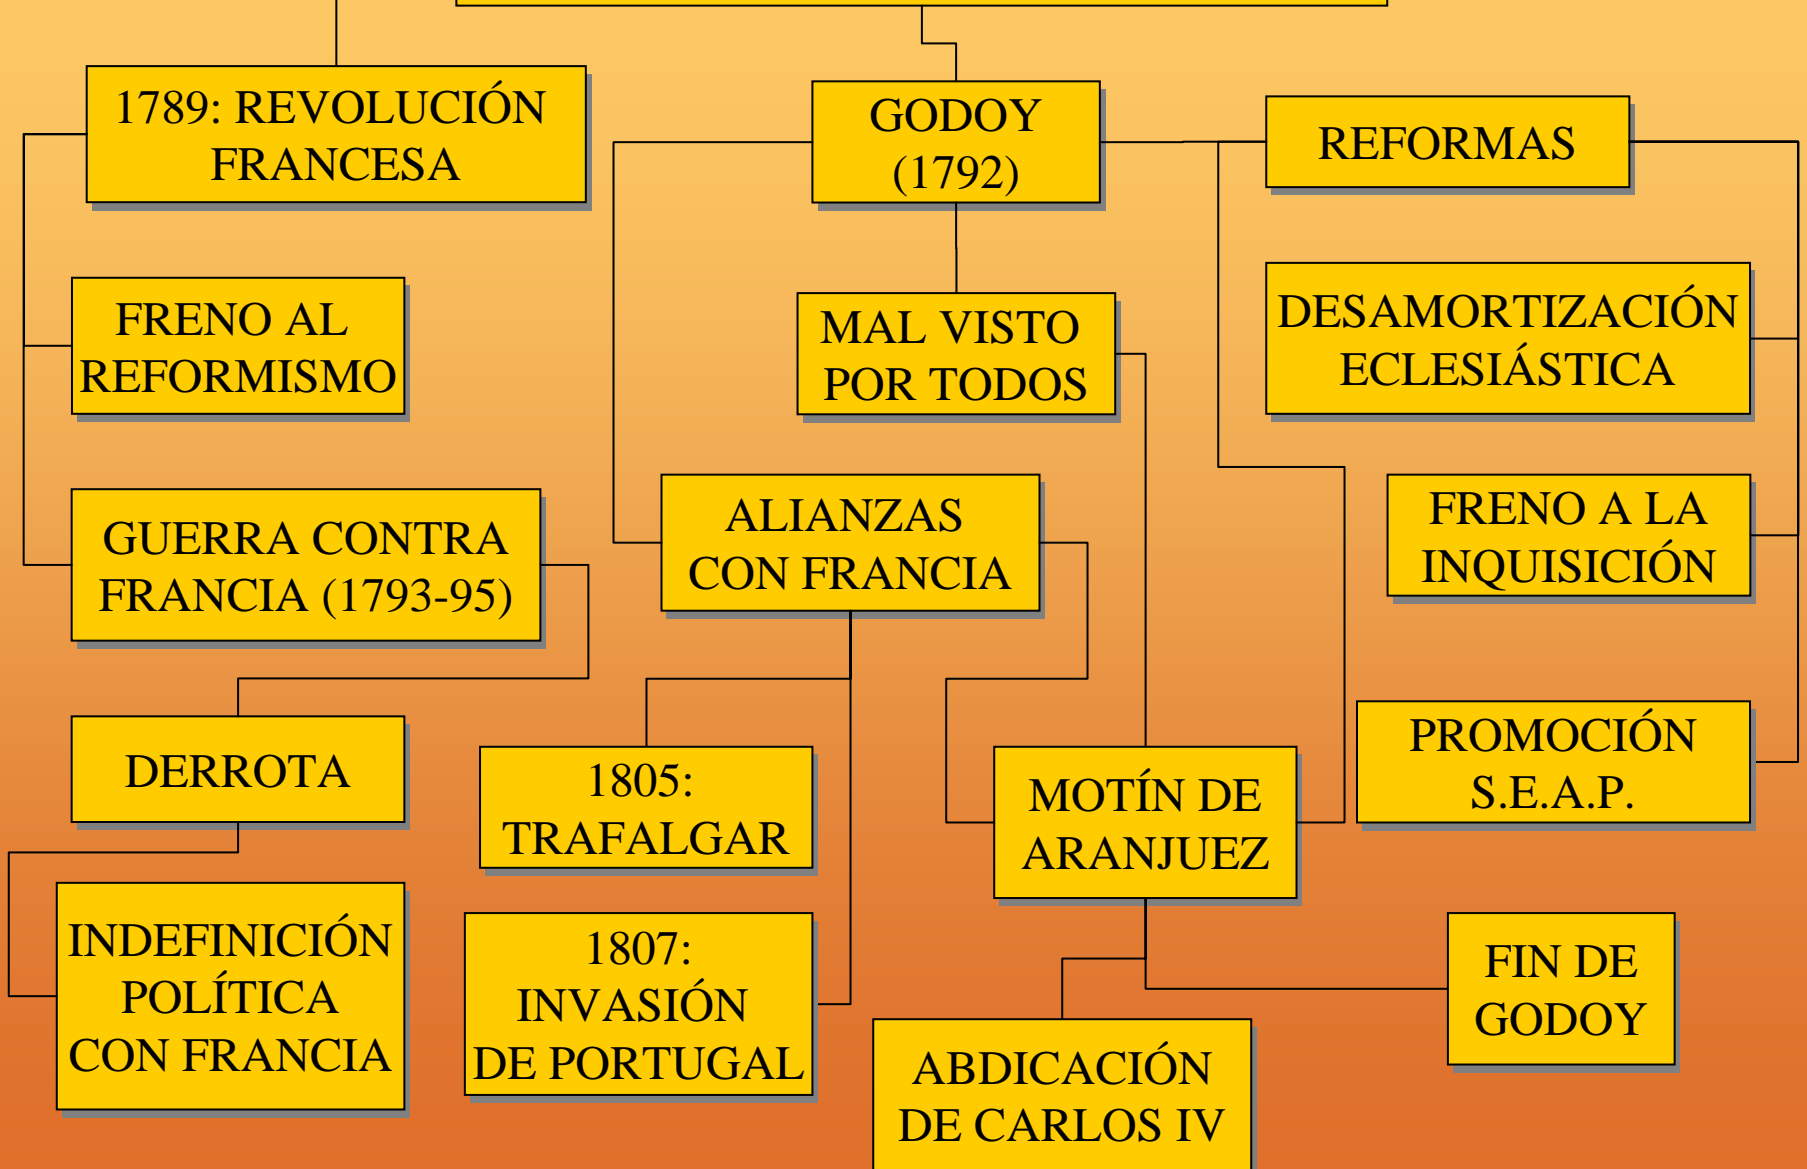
1789: REVOLUCIÓN FRANCESA

GODOY (1792)

REFORMAS

FRENO AL REFORMISMO

MAL VISTO POR TODOS

DESAMORTIZACIÓN ECLESIÁSTICA

GUERRA CONTRA FRANCIA (1793-95)

ALIANZAS CON FRANCIA

FRENO A LA INQUISICIÓN

DERROTA

1805: TRAFALGAR

MOTÍN DE ARANJUEZ

PROMOCIÓN S.E.A.P.

INDEFINICIÓN POLÍTICA CON FRANCIA

1807: INVASIÓN DE PORTUGAL

FIN DE GODOY

ABDICACIÓN DE CARLOS IV